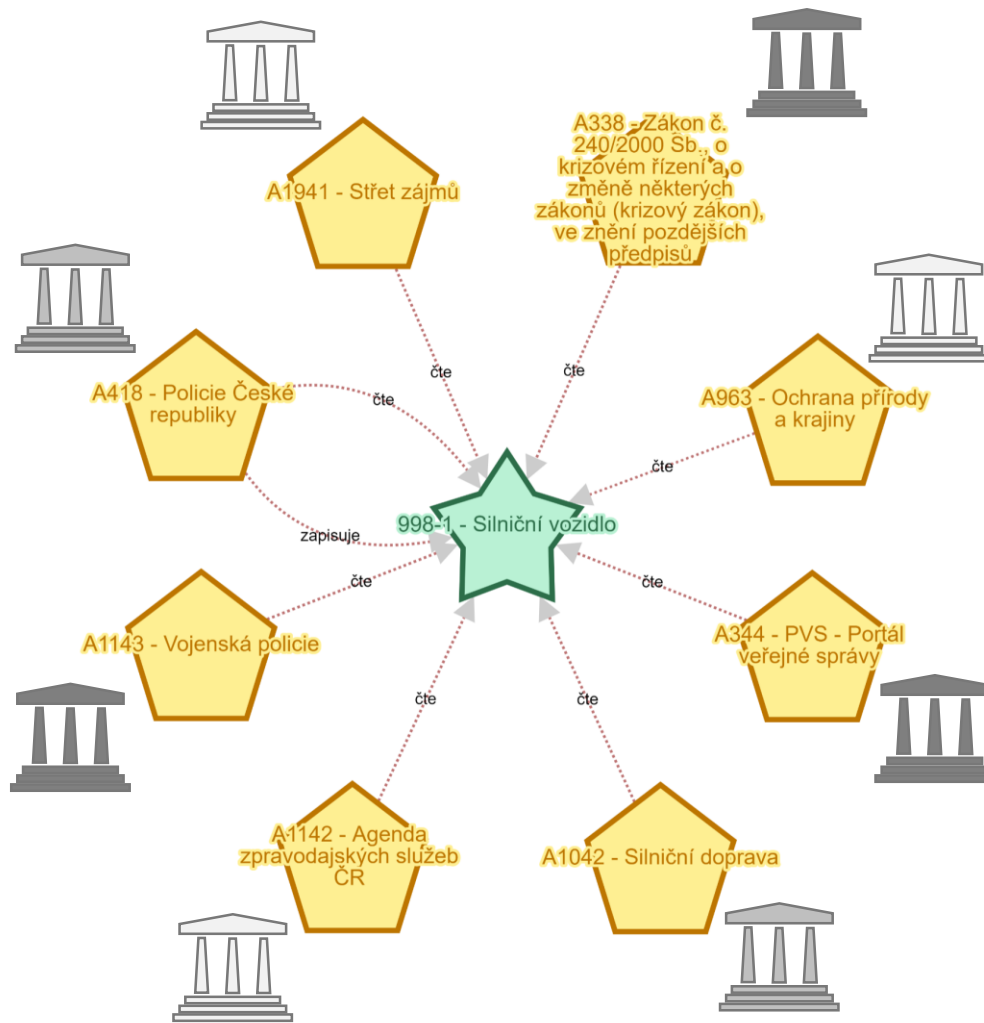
A1941 - Střet zájmů

A338 - Zákon č. 240/2000 Sb., o krizovém řízení a o změně některých zákonů (krizový zákon), ve znění pozdějších předpisů

A418 - Policie České republiky

A963 - Ochrana přírody a krajiny

čte

čte

čte

čte

998-1 - Silniční vozidlo

zapisuje

čte

čte

A1143 - Vojenská policie

A344 - PVS - Portál veřejné správy

čte

čte

A1142 - Agenda zpravodajských služeb ČR

A1042 - Silniční doprava